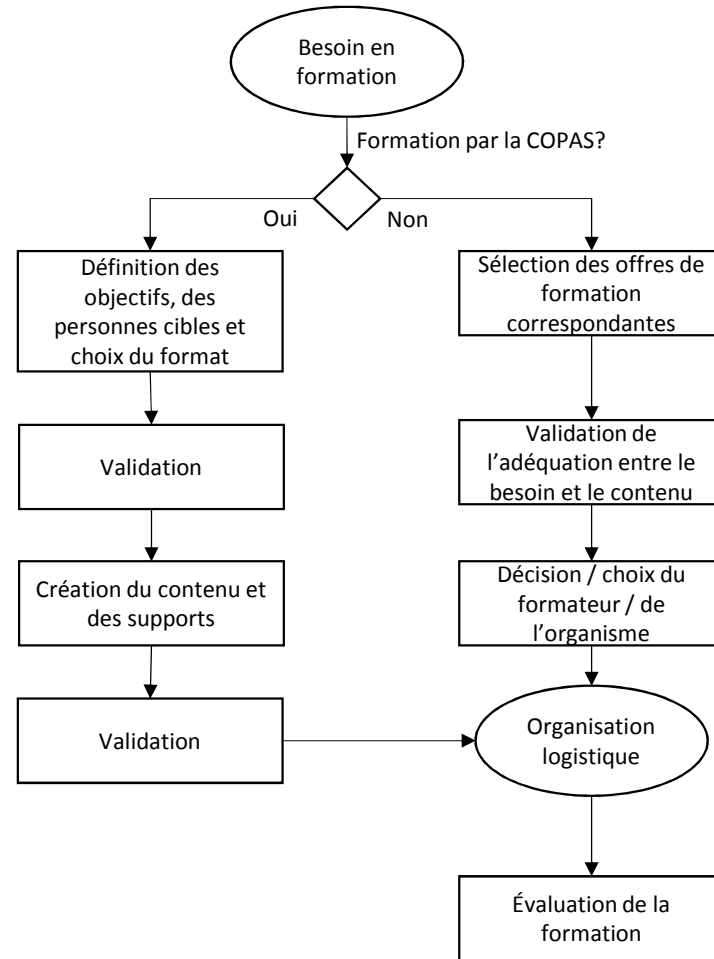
Besoin en formation

Formation par la COPAS?

Oui

Non

Définition des objectifs, des personnes cibles et choix du format

Validation

Création du contenu et des supports

Validation

Sélection des offres de formation correspondantes

Validation de l'adéquation entre le besoin et le contenu

Décision / choix du formateur / de l'organisme

Organisation logistique

Évaluation de la formation